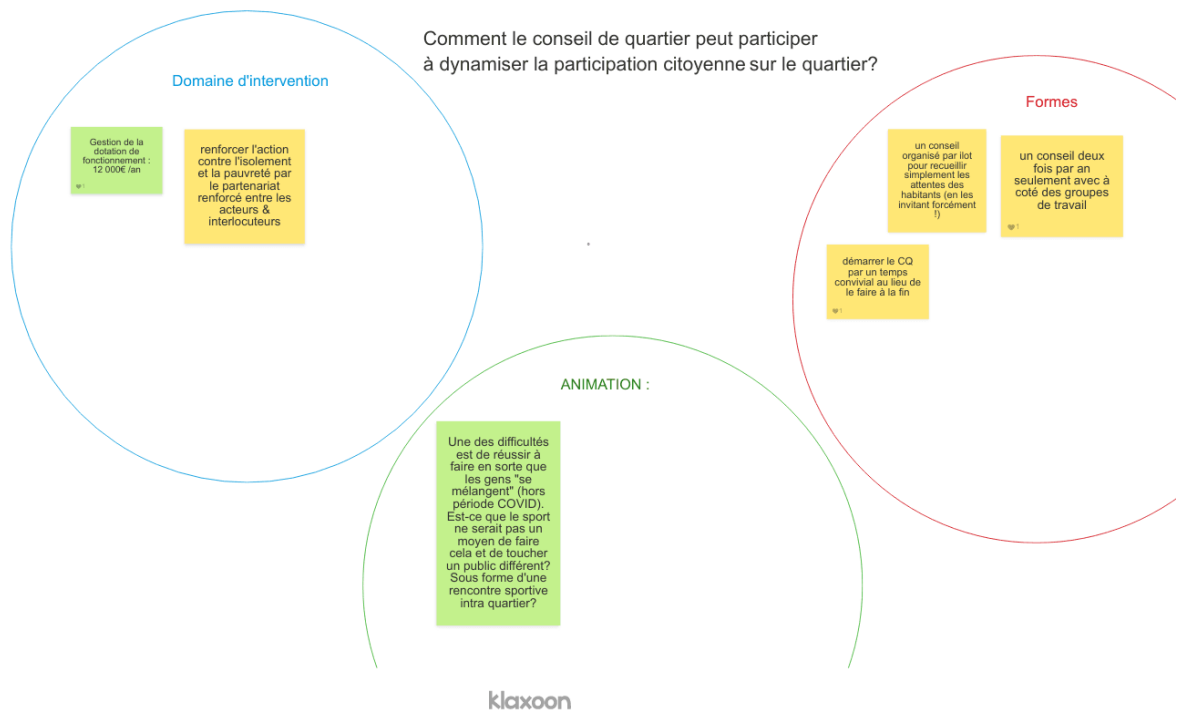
Comment le conseil de quartier peut participer à dynamiser la participation citoyenne sur le quartier?

Domaine d'intervention

Gestion de la dotation de fonctionnement : 12 000€ /an

1

renforcer l'action contre l'isolement et la pauvreté par le partenariat renforcé entre les acteurs & interlocuteurs

Formes

un conseil organisé par ilot pour recueillir simplement les attentes des habitants (en les invitant forcément !)

un conseil deux fois par an seulement avec à coté des groupes de travail

1

démarrer le CQ par un temps convivial au lieu de le faire à la fin

1

ANIMATION :

Une des difficultés est de réussir à faire en sorte que les gens "se mélangent" (hors période COVID). Est-ce que le sport ne serait pas un moyen de faire cela et de toucher un public différent? Sous forme d'une rencontre sportive intra quartier?

klaxoon